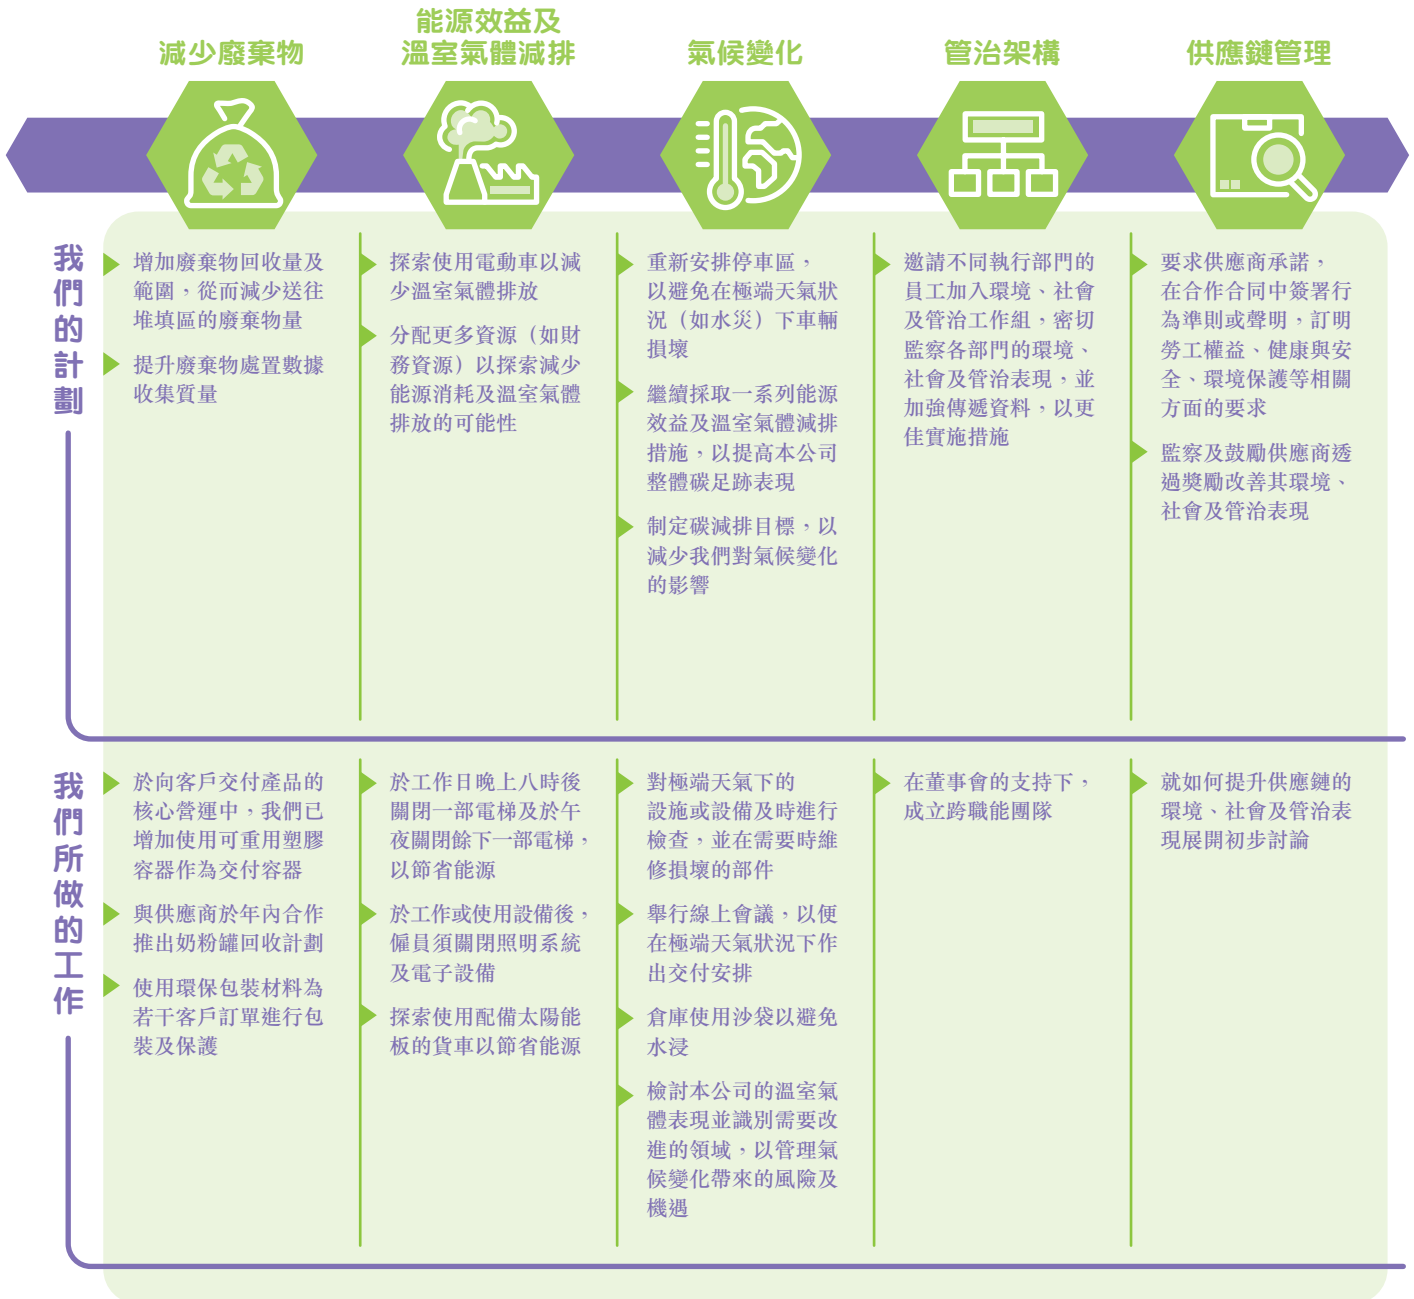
減少廢棄物

能源效益及溫室氣體減排

氣候變化

管治架構

供應鏈管理

我們的計劃

增加廢棄物回收量及範圍，從而減少送往堆填區的廢棄物量

提升廢棄物處置數據收集質量

探索使用電動車以減少溫室氣體排放

分配更多資源（如財務資源）以探索減少能源消耗及溫室氣體排放的可能性

重新安排停車區，以避免在極端天氣狀況（如水災）下車輛損壞

繼續採取一系列能源效益及溫室氣體減排措施，以提高本公司整體碳足跡表現

制定碳減排目標，以減少我們對氣候變化的影響

邀請不同執行部門的員工加入環境、社會及管治工作組，密切監察各部門的環境、社會及管治表現，並加強傳遞資料，以更佳實施措施

要求供應商承諾，在合作合同中簽署行為準則或聲明，訂明勞工權益、健康與安全、環境保護等相關方面的要求

監察及鼓勵供應商透過獎勵改善其環境、社會及管治表現

我們所做的工作

於向客戶交付產品的核心營運中，我們已增加使用可重用塑膠容器作為交付容器

與供應商於年內合作推出奶粉罐回收計劃

使用環保包裝材料為若干客戶訂單進行包裝及保護

於工作日晚上八時後關閉一部電梯及於午夜關閉餘下一部電梯，以節省能源

於工作或使用設備後，僱員須關閉照明系統及電子設備

探索使用配備太陽能板的貨車以節省能源

對極端天氣下的設施或設備及時進行檢查，並在需要時維修損壞的部件

舉行線上會議，以便在極端天氣狀況下作出交付安排

倉庫使用沙袋以避免水浸

檢討本公司的溫室氣體表現並識別需要改進的領域，以管理氣候變化帶來的風險及機遇

在董事會的支持下，成立跨職能團隊

就如何提升供應鏈的環境、社會及管治表現展開初步討論